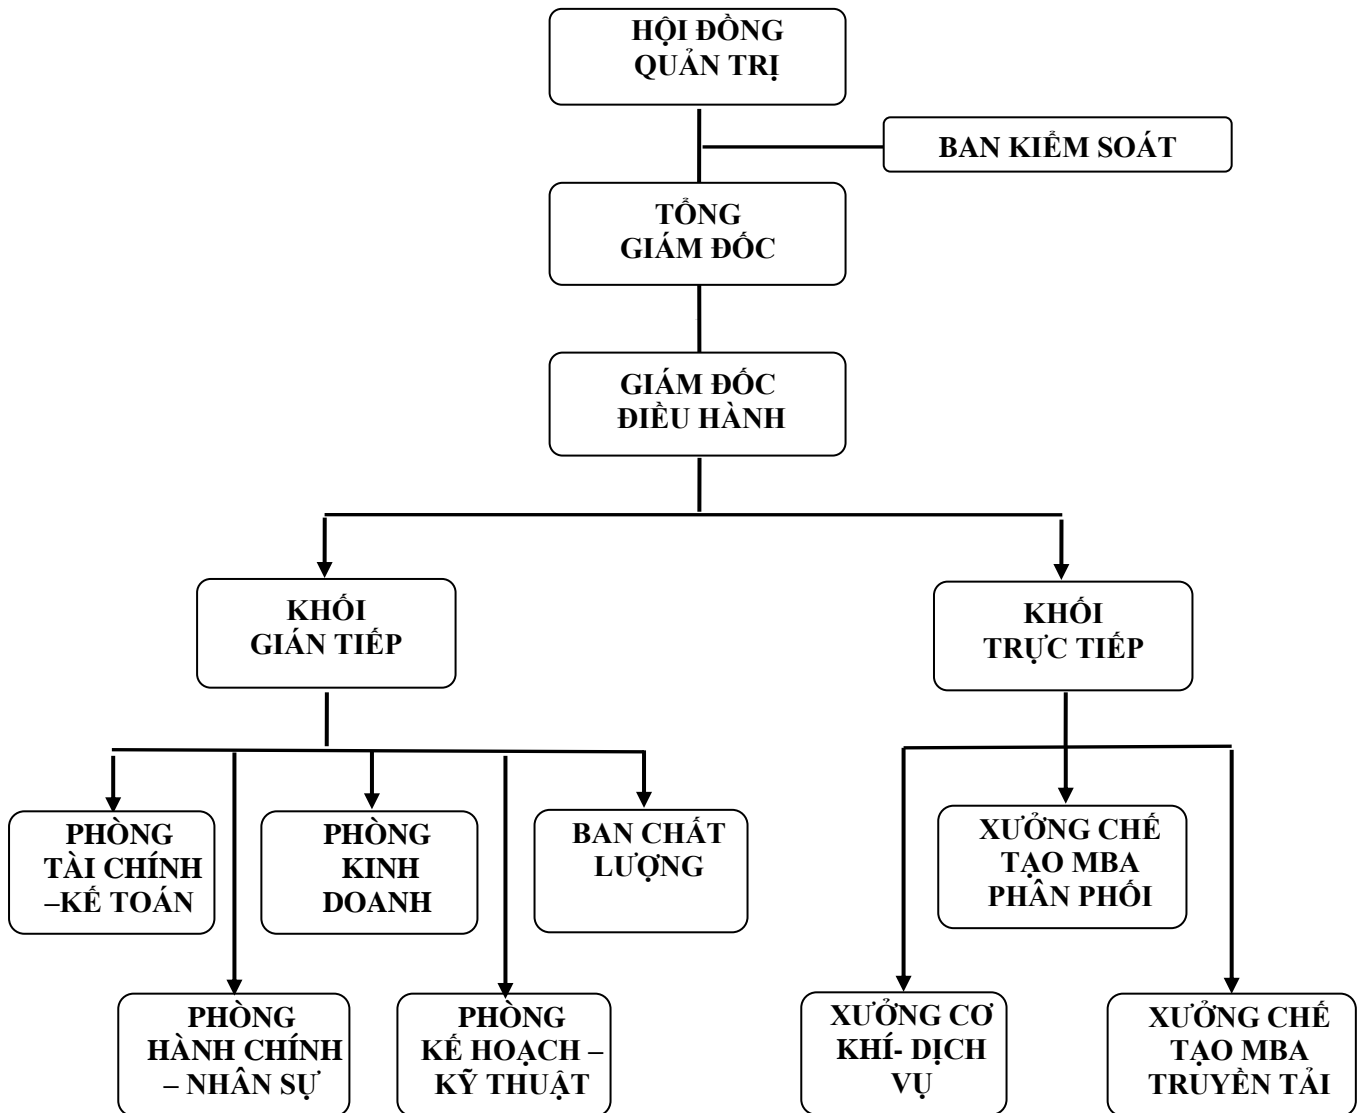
HỘI ĐỒNG QUẢN TRỊ

BAN KIỂM SOÁT

TỔNG GIÁM ĐỐC

GIÁM ĐỐC ĐIỀU HÀNH

KHỐI GIÁN TIẾP

KHỐI TRỰC TIẾP

PHÒNG TÀI CHÍNH –KẾ TOÁN

PHÒNG KINH DOANH

BAN CHẤT LƯỢNG

PHÒNG HÀNH CHÍNH – NHÂN SỰ

PHÒNG KẾ HOẠCH – KỸ THUẬT

XƯỞNG CHẾ TẠO MBA PHÂN PHỐI

XƯỞNG CƠ KHÍ- DỊCH VỤ

XƯỞNG CHẾ TẠO MBA TRUYỀN TẢI